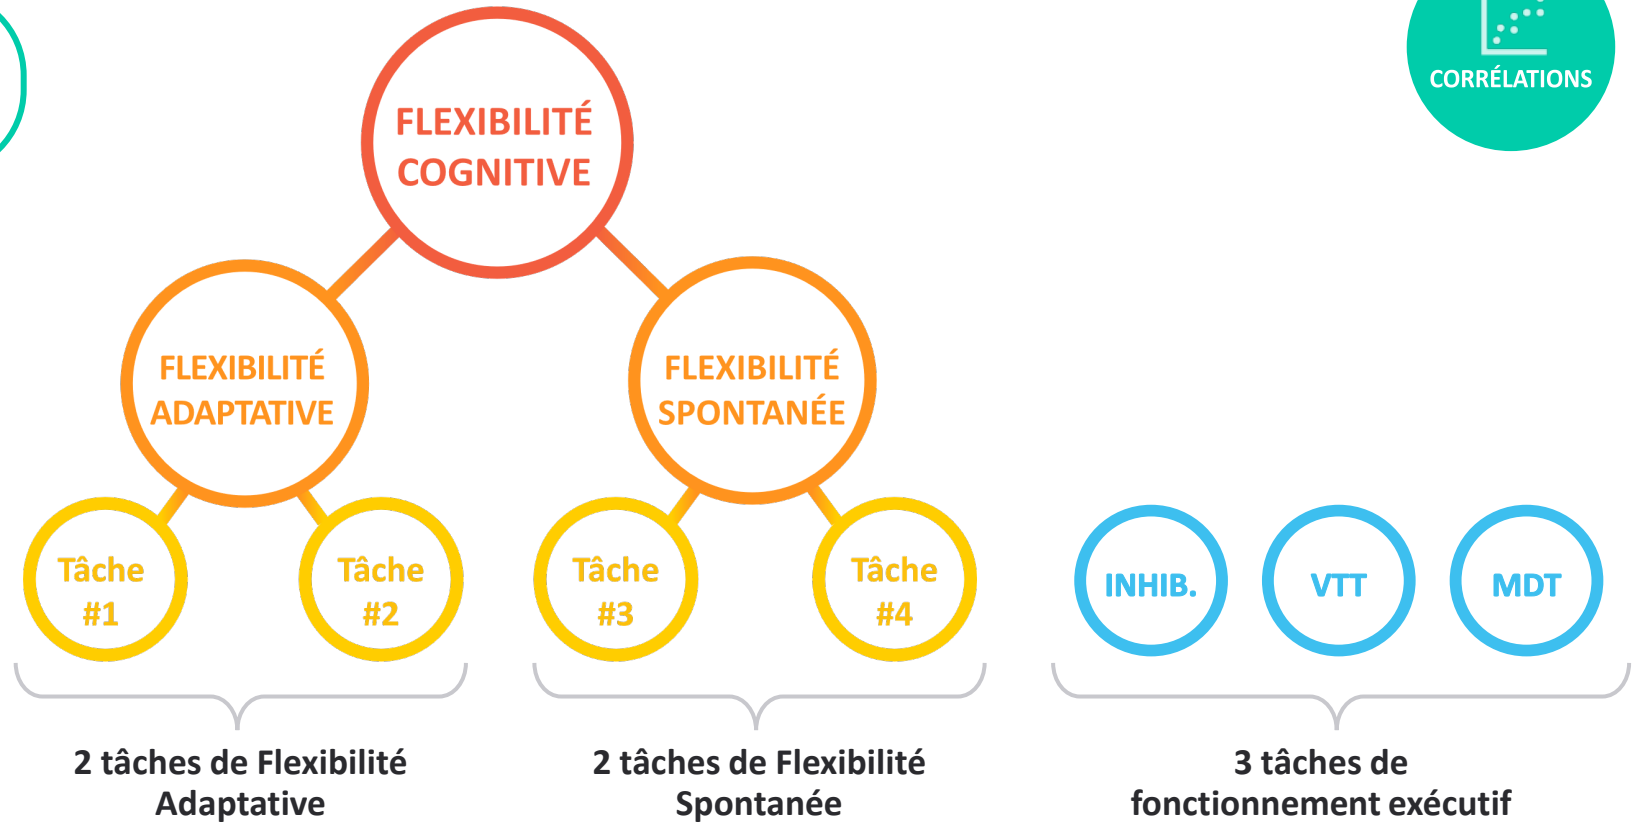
CORRÉLATIONS

FLEXIBILITÉ COGNITIVE

FLEXIBILITÉ ADAPTATIVE

FLEXIBILITÉ SPONTANÉE

Tâche #1

Tâche #2

Tâche #3

Tâche #4

INHIB.

VTT

MDT

2 tâches de Flexibilité Adaptative

2 tâches de Flexibilité Spontanée

3 tâches de fonctionnement exécutif